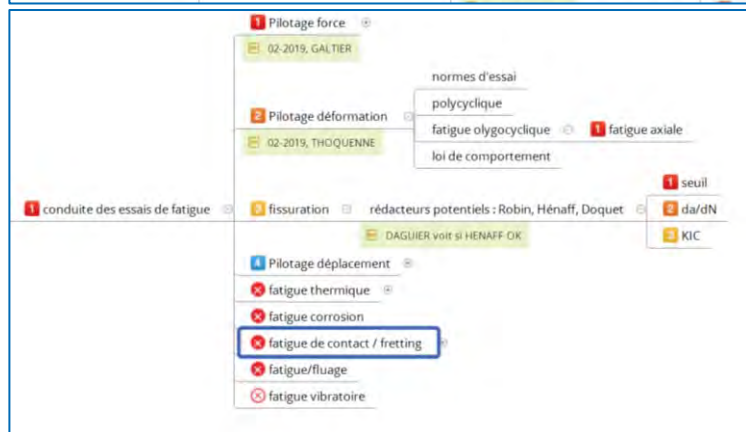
1 Pilotage force

02-2019, GALTIER

2 Pilotage déformation

02-2019, THOQUENNE

normes d'essai

polycyclique

fatigue olygocyclique

1 fatigue axiale

loi de comportement

1 conduite des essais de fatigue

3 fissuration

rédacteurs potentiels : Robin, Hénaff, Doquet

1 seuil

2 da/dN

3 KIC

DAGUIER voit si HENAFF OK

4 Pilotage déplacement

fatigue thermique

fatigue corrosion

fatigue de contact / fretting

fatigue/fluage

fatigue vibratoire